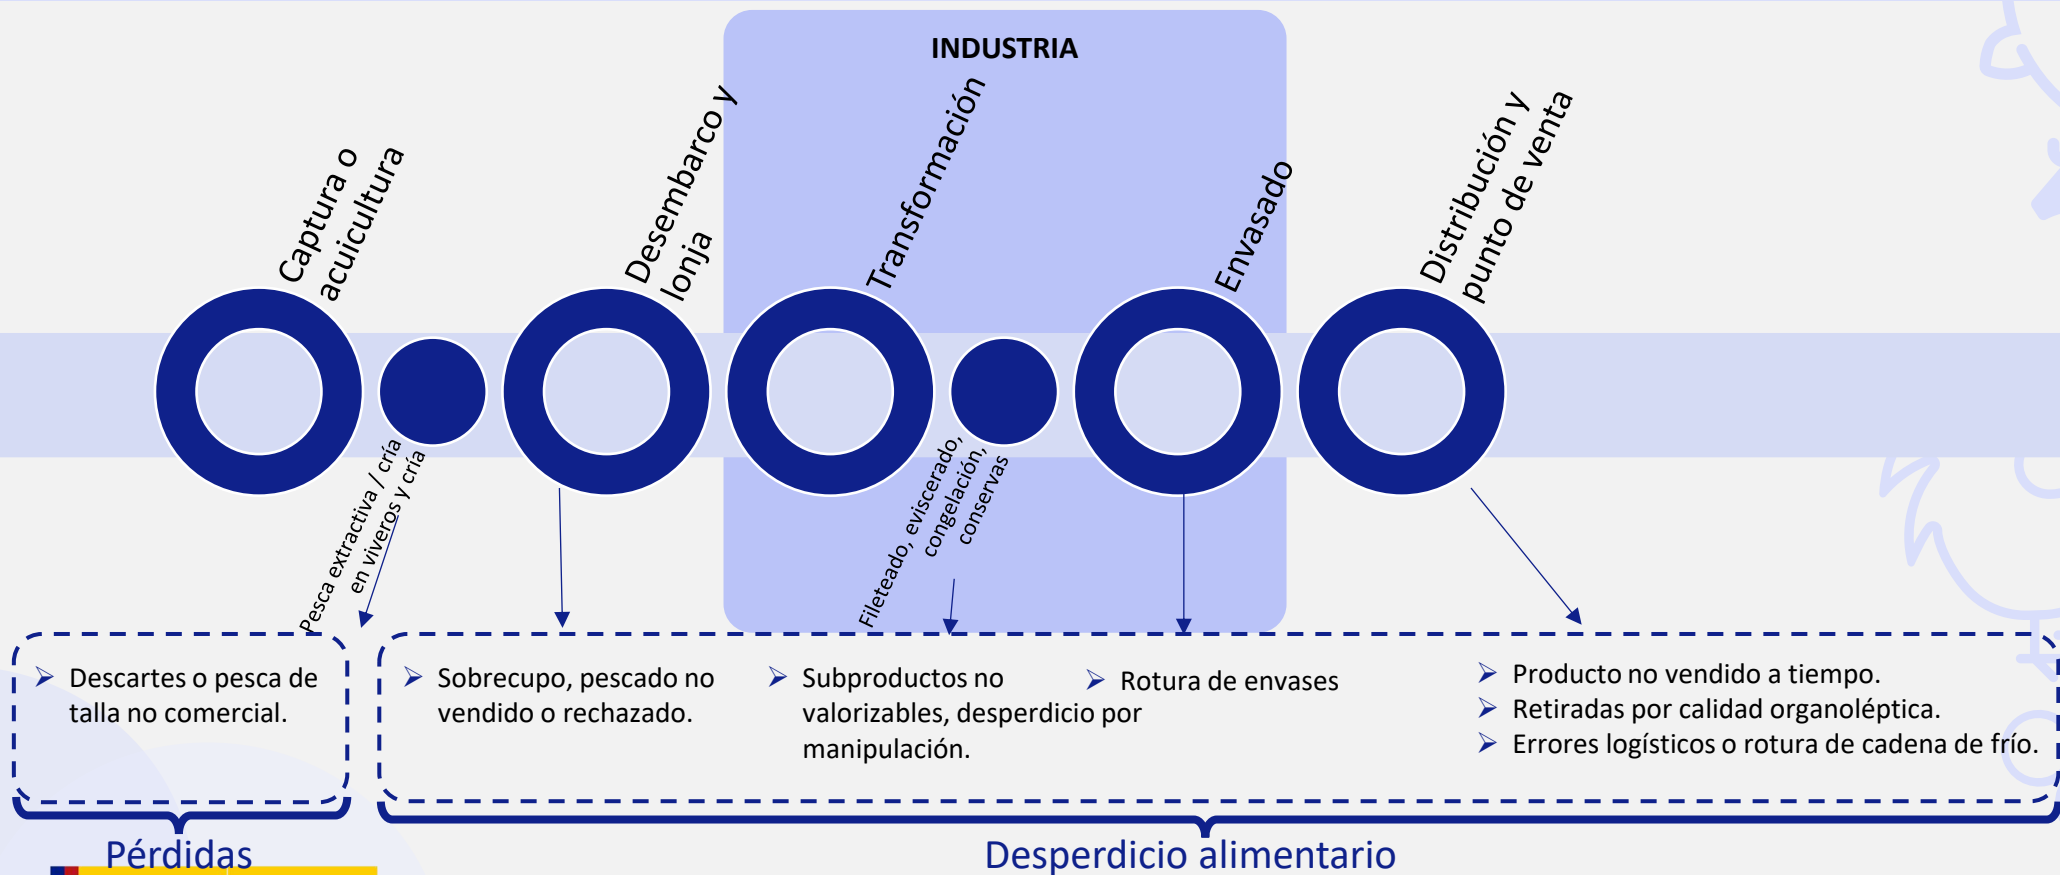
INDUSTRIA

Captura o acuicultura

Desembarco y lonja

Transformación

Envasado

Distribución y punto de venta

Pesca extractiva / cría en viveros y cría

Fileteado, eviscerado, congelación, conservas

➢ Descartes o pesca de talla no comercial.

➢ Sobrecupo, pescado no vendido o rechazado.

➢ Subproductos no valorizables, desperdicio por manipulación.

➢ Rotura de envases

➢ Producto no vendido a tiempo.
➢ Retiradas por calidad organoléptica.
➢ Errores logísticos o rotura de cadena de frío.

Pérdidas

Desperdicio alimentario